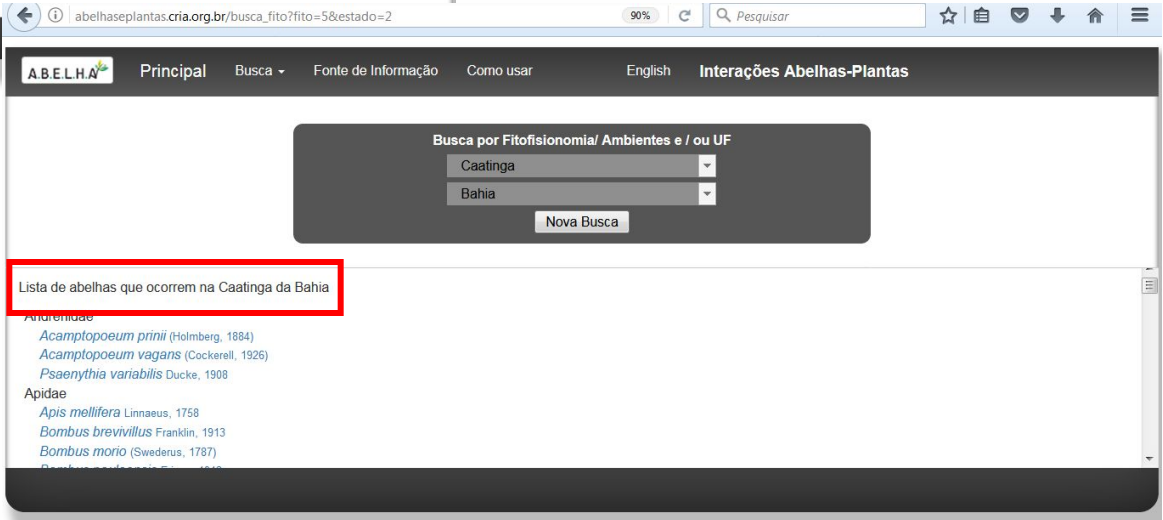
abelhaseplantas.cria.org.br/busca_fito?fito=5&estado=2
90%
Pesquisar

A.B.E.L.H.A Principal Busca Fonte de Informação Como usar English Interações Abelhas-Plantas

Busca por Fitofisionomia/ Ambientes e / ou UF
Caatinga
Bahia
Nova Busca

Lista de abelhas que ocorrem na Caatinga da Bahia
Andrenidae
Acamptopoeum prinii (Holmberg, 1884)
Acamptopoeum vagans (Cockerell, 1926)
Psaenythia variabilis Ducke, 1908
Apidae
Apis mellifera Linnaeus, 1758
Bombus brevivillus Franklin, 1913
Bombus morio (Swederus, 1787)
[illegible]